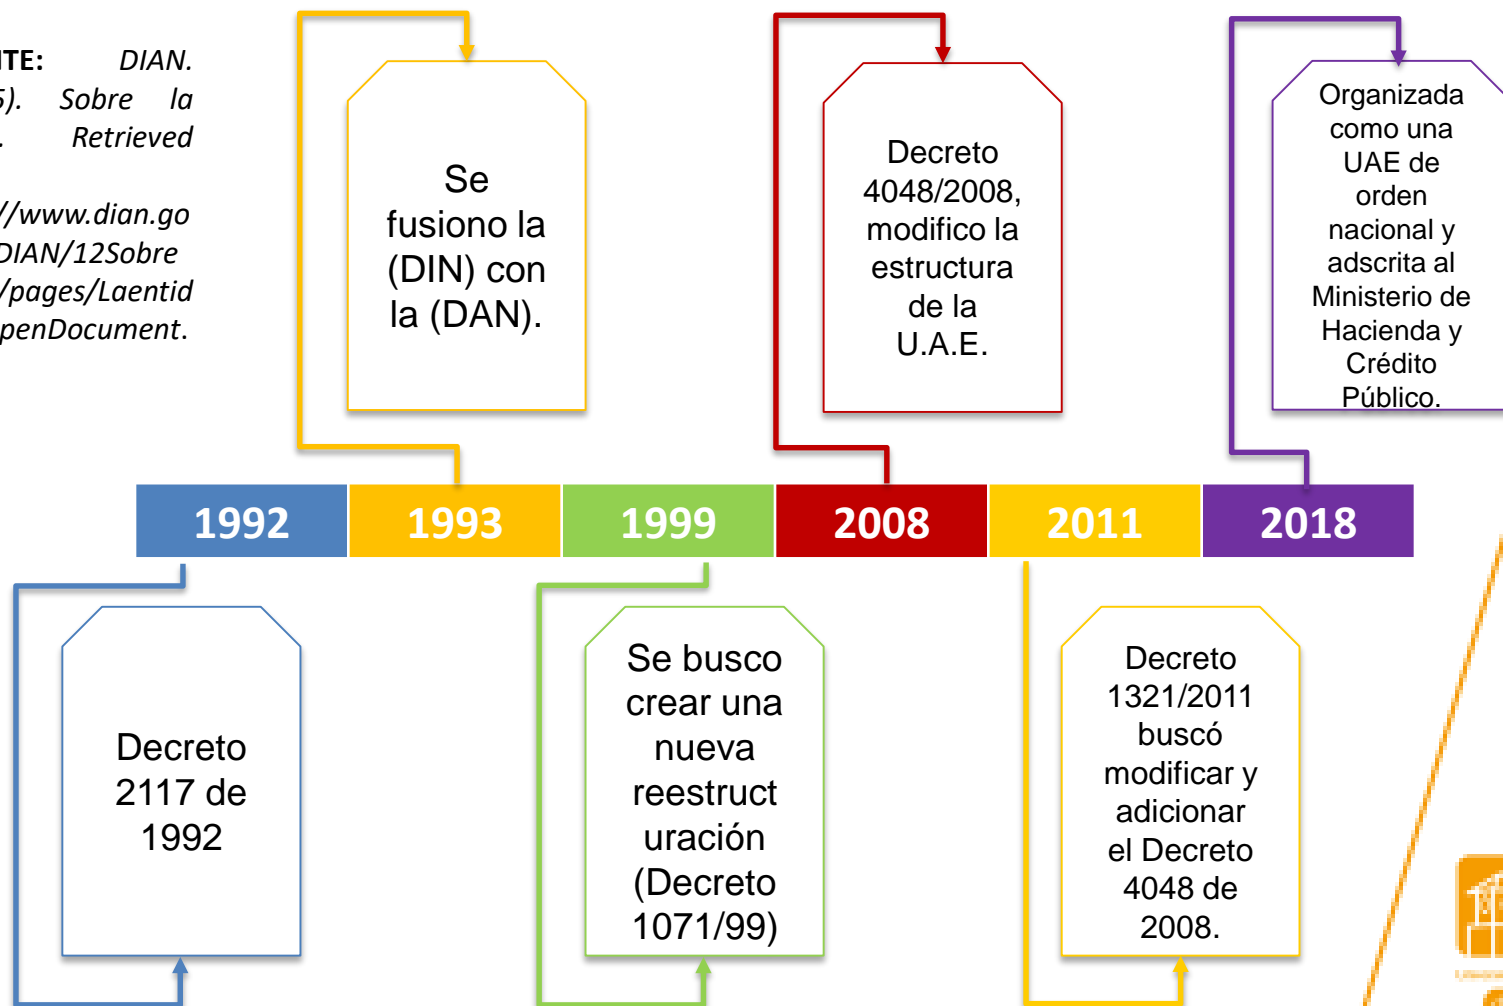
TE: DIAN. 5). Sobre la . Retrieved

//www.dian.go DIAN/12Sobre /pages/Laentid penDocument.

Se fusiono la (DIN) con la (DAN).

Decreto 4048/2008, modifico la estructura de la U.A.E.

Organizada como una UAE de orden nacional y adscrita al Ministerio de Hacienda y Crédito Público.

| 1992 | 1993 | 1999 | 2008 | 2011 | 2018 |
|---|---|---|---|---|---|

Decreto 2117 de 1992

Se busco crear una nueva reestructuración (Decreto 1071/99)

Decreto 1321/2011 buscó modificar y adicionar el Decreto 4048 de 2008.